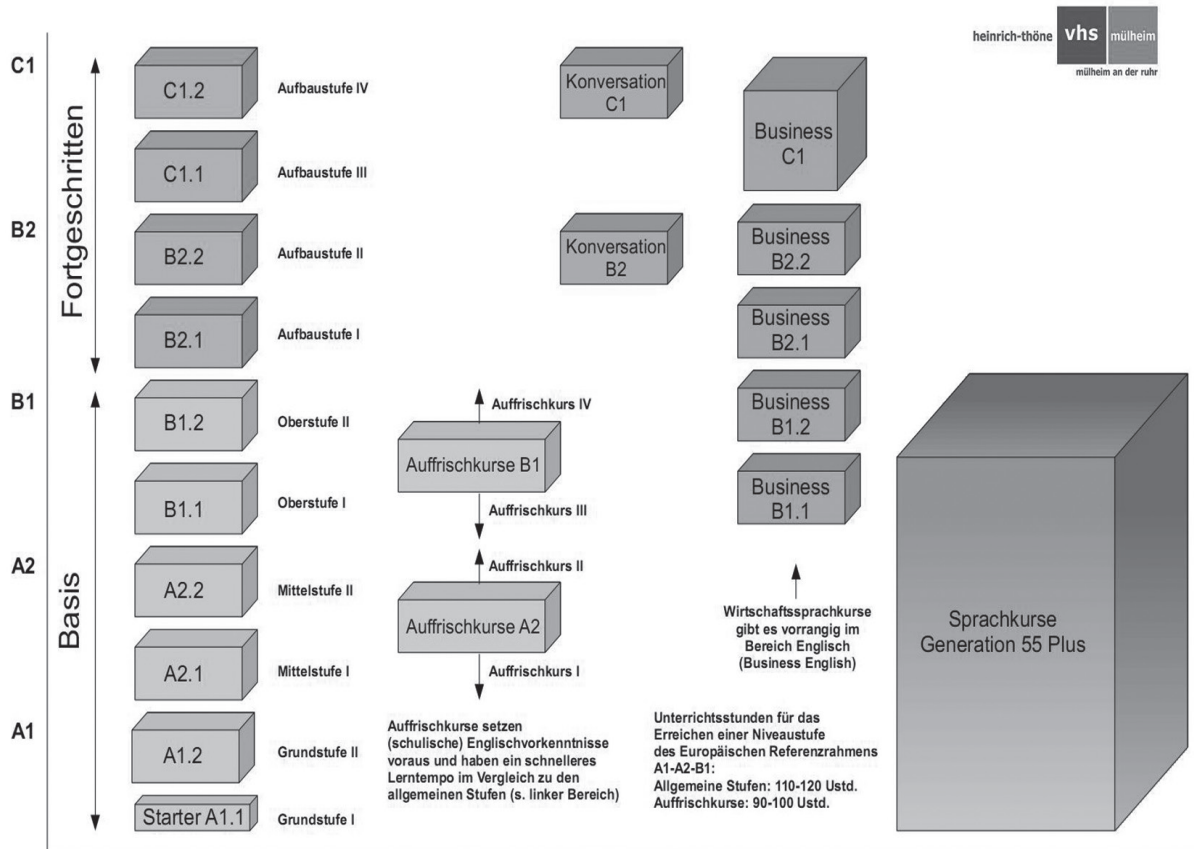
heinrich-thöne vhs mülheim
mülheim an der ruhr

C1

Fortgeschritten

B2

B1

A2

Basis

A1

C1.2 Aufbaustufe IV

C1.1 Aufbaustufe III

B2.2 Aufbaustufe II

B2.1 Aufbaustufe I

B1.2 Oberstufe II

B1.1 Oberstufe I

A2.2 Mittelstufe II

A2.1 Mittelstufe I

A1.2 Grundstufe II

Starter A1.1 Grundstufe I

Konversation C1

Konversation B2

Business C1

Business B2.2

Business B2.1

Business B1.2

Business B1.1

Auffrischkurs IV

Auffrischkurse B1

Auffrischkurs III

Auffrischkurs II

Auffrischkurse A2

Auffrischkurs I

Auffrischkurse setzen (schulische) Englischvorkenntnisse voraus und haben ein schnelleres Lerntempo im Vergleich zu den allgemeinen Stufen (s. linker Bereich)

Wirtschaftssprachkurse gibt es vorrangig im Bereich Englisch (Business English)

Unterrichtsstunden für das Erreichen einer Niveaustufe des Europäischen Referenzrahmens A1-A2-B1:
Allgemeine Stufen: 110-120 Ustd.
Auffrischkurse: 90-100 Ustd.

Sprachkurse Generation 55 Plus